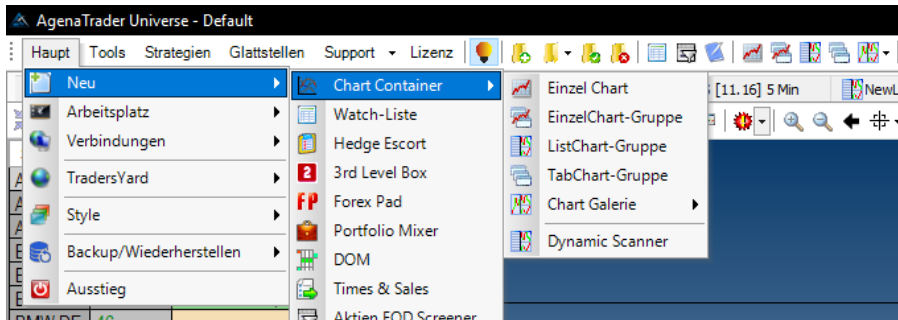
AgenaTrader Universe - Default

Haupt Tools Strategien Glattstellen Support Lizenz

Neu
Arbeitsplatz
Verbindungen
TradersYard
Style
Backup/Wiederherstellen
Ausstieg

Chart Container
Watch-Liste
Hedge Escort
3rd Level Box
Forex Pad
Portfolio Mixer
DOM
Times & Sales
Aktien EOD Screener

Einzel Chart
EinzelChart-Gruppe
ListChart-Gruppe
TabChart-Gruppe
Chart Galerie
Dynamic Scanner

[11.16] 5 Min
NewL

BMW.DE 40